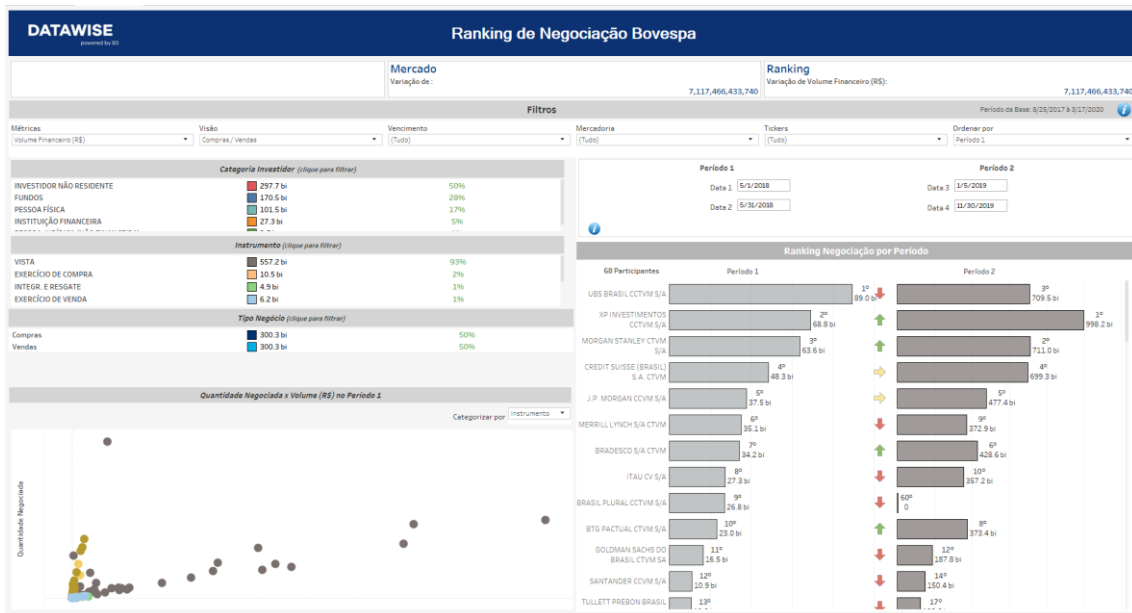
DATAWISE
powered by BI

Ranking de Negociação Bovespa

Mercado
Variação de :
7,117,466,433,740

Ranking
Variação de Volume Financeiro (R$):
7,117,466,433,740

Filtros
Período da Base: 8/25/2017 à 3/17/2020

Métricas
Volume Financeiro (R$)
Visão
Compras / Vendas
Vencimento
(Tudo)
Mercadoria
(Tudo)
Tickers
(Tudo)
Ordenar por
Período 1

Categoria Investidor (clique para filtrar)

| | | |
|---|---|---|
| INVESTIDOR NÃO RESIDENTE | 297.7 bi | 50% |
| FUNDOS | 170.5 bi | 28% |
| PESSOA FÍSICA | 101.5 bi | 17% |
| INSTITUIÇÃO FINANCEIRA | 27.3 bi | 5% |

Instrumento (clique para filtrar)

| | | |
|---|---|---|
| VISTA | 557.2 bi | 93% |
| EXERCÍCIO DE COMPRA | 10.5 bi | 2% |
| INTEGR. E RESGATE | 4.9 bi | 1% |
| EXERCÍCIO DE VENDA | 6.2 bi | 1% |

Tipo Negócio (clique para filtrar)

| | | |
|---|---|---|
| Compras | 300.3 bi | 50% |
| Vendas | 300.3 bi | 50% |

Quantidade Negociada x Volume (R$) no Período 1
Categorizar por Instrumento
Quantidade Negociada

Período 1
Data 1 5/1/2018
Data 2 5/31/2018
Período 2
Data 3 1/5/2019
Data 4 11/30/2019

Ranking Negociação por Período
68 Participantes
Período 1
Período 2

| | Período 1 | Período 2 |
|---|---|---|
| UBS BRASIL CCTVM S/A | 1º 89.0 bi | 3º 709.5 bi |
| XP INVESTIMENTOS CCTVM S/A | 2º 68.8 bi | 1º 998.2 bi |
| MORGAN STANLEY CTVM S/A | 3º 63.6 bi | 2º 711.0 bi |
| CREDIT SUISSE (BRASIL) S.A. CTVM | 4º 48.3 bi | 4º 699.3 bi |
| J.P. MORGAN CCVM S/A | 5º 37.5 bi | 5º 477.4 bi |
| MERRILL LYNCH S/A CTVM | 6º 35.1 bi | 9º 372.9 bi |
| BRADESCO S/A CTVM | 7º 34.2 bi | 6º 428.6 bi |
| ITAU CV S/A | 8º 27.3 bi | 10º 367.2 bi |
| BRASIL PLURAL CCTVM S/A | 9º 26.8 bi | 60º 0 |
| BTG PACTUAL CTVM S/A | 10º 23.0 bi | 8º 373.4 bi |
| GOLDMAN SACHS DO BRASIL CTVM SA | 11º 16.5 bi | 12º 187.8 bi |
| SANTANDER CCVM S/A | 12º 10.9 bi | 14º 150.4 bi |
| TULLETT PREBON BRASIL | 13º | 17º |